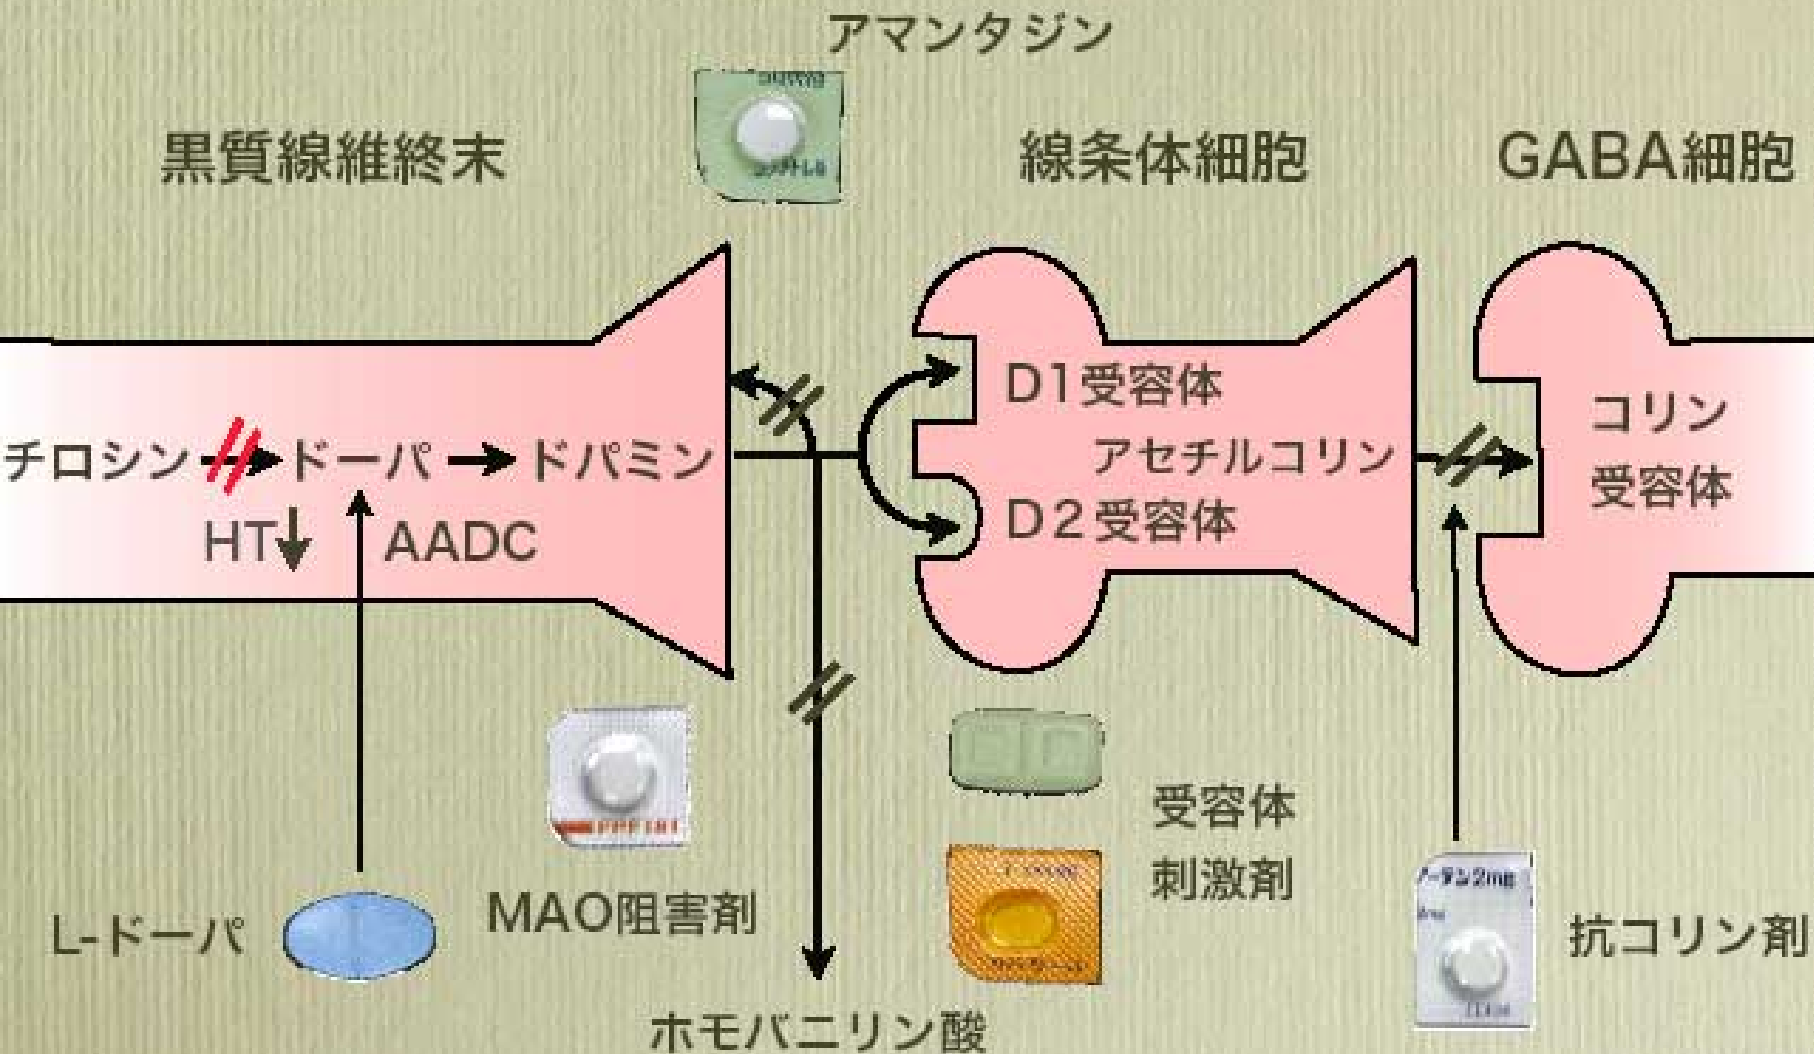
アマンタジン

黒質線維終末

線条体細胞

GABA細胞

D1受容体

チロシン → ドーパ → ドパミン

アセチルコリン →

コリン
受容体

D2受容体

HT↓

AADC

受容体
刺激剤

MAO阻害剤

L-ドーパ

抗コリン剤

ホモバニリン酸